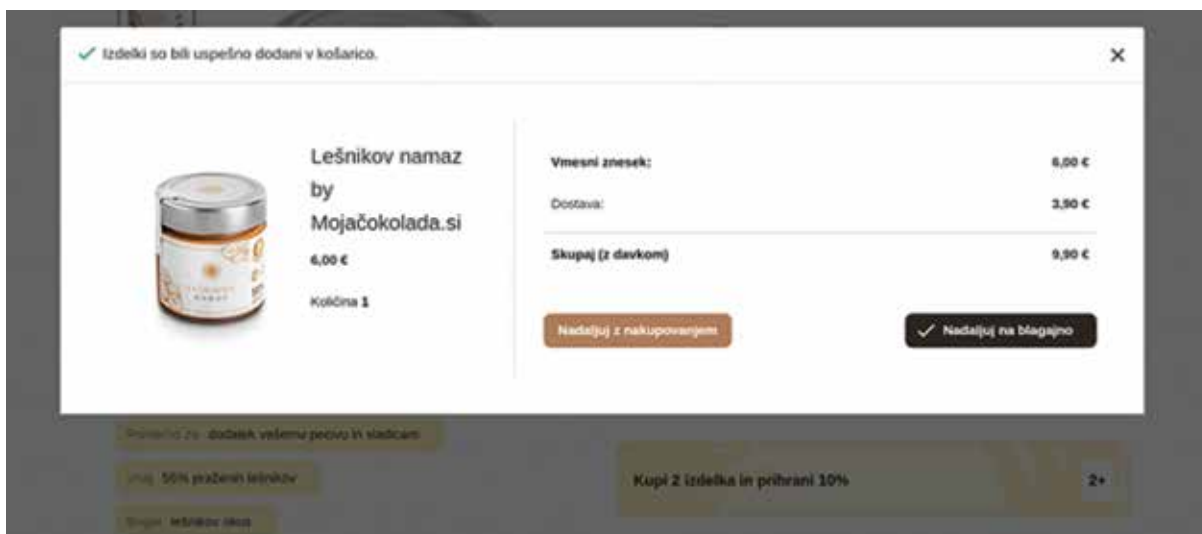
Izdelki so bili uspešno dodani v košarico.

×

Lešnikov namaz by Mojačokolada.si

6,00 €

Količina 1

Vmesni znesek: 6,00 €

Dostava: 3,90 €

Skupaj (z davkom) 9,90 €

Nadaljuj z nakupovanjem

Nadaljuj na blagajno

Primerno za: dodatek vsemu pecivu in sladicam

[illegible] 56% praženih lešnikov

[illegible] lešnikov okus

Kupi 2 izdelka in prihrani 10%

2+